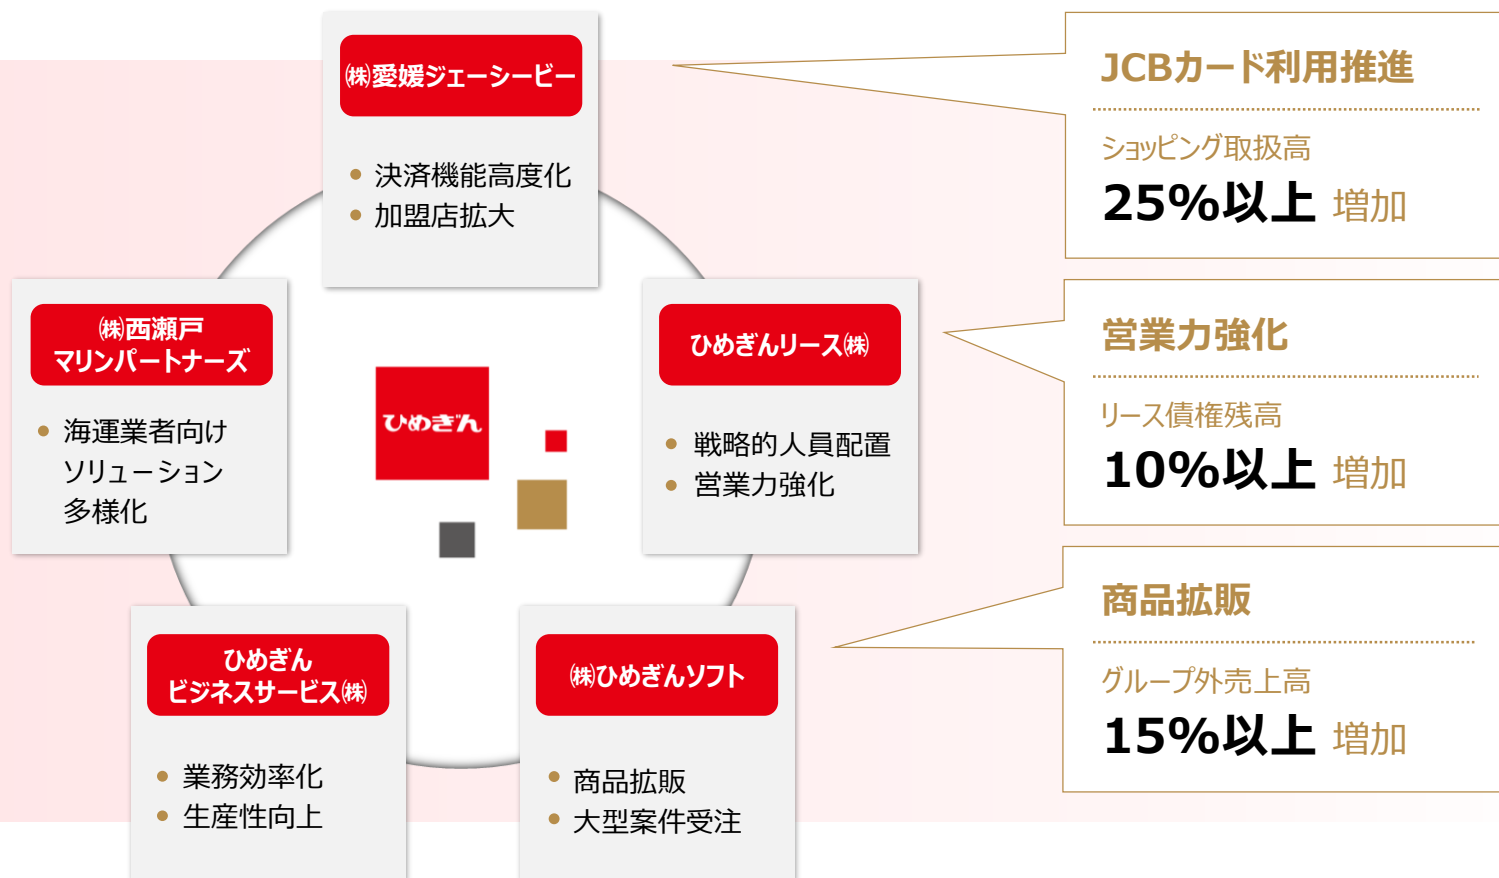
㈱愛媛ジェーシービー

決済機能高度化
加盟店拡大

㈱西瀬戸マリンパートナーズ

海運業者向けソリューション多様化

ひめぎん

ひめぎんリース㈱

戦略的人員配置
営業力強化

ひめぎんビジネスサービス㈱

業務効率化
生産性向上

㈱ひめぎんソフト

商品拡販
大型案件受注

JCBカード利用推進

ショッピング取扱高
25%以上 増加

営業力強化

リース債権残高
10%以上 増加

商品拡販

グループ外売上高
15%以上 増加